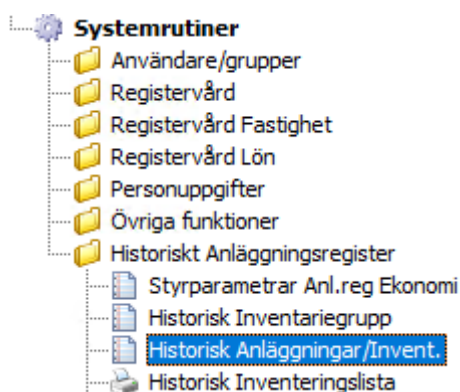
Systemrutiner
Användare/grupper
Registervård
Registervård Fastighet
Registervård Lön
Personuppgifter
Övriga funktioner
Historiskt Anläggningsregister
Styrparametrar Anl.reg Ekonomi
Historisk Inventariegrupp
Historisk Anläggningar/Invent.
Historisk Inventeringslista